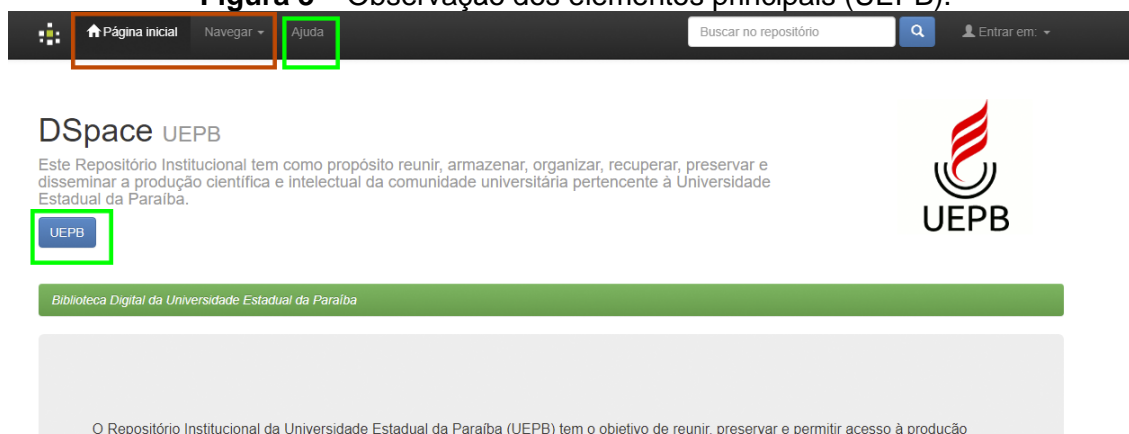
Figura 6 – Observação dos elementos principais (UEPB).

Página inicial Navegar Ajuda Buscar no repositório Entrar em:

DSpace UEPB

Este Repositório Institucional tem como propósito reunir, armazenar, organizar, recuperar, preservar e disseminar a produção científica e intelectual da comunidade universitária pertencente à Universidade Estadual da Paraíba.

UEPB

UEPB

Biblioteca Digital da Universidade Estadual da Paraíba

O Repositório Institucional da Universidade Estadual da Paraíba (UEPB) tem o objetivo de reunir, preservar e permitir acesso à produção